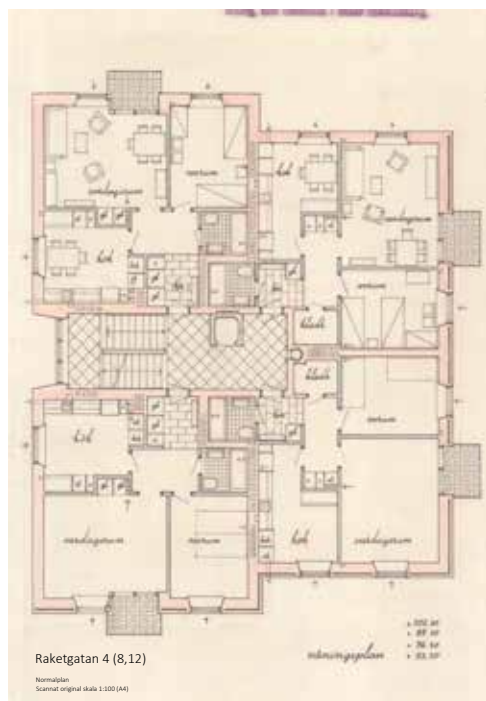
vardagsrum

sovrum

kök

kök

vardagsrum

sovrum

bad

bad

klädk

klädk

kök

sovrum

vardagsrum

sovrum

kök

vardagsrum

våningsplan

Raketgatan 4 (8,12)

Normalplan
Scannat original skala 1:100 (A4)